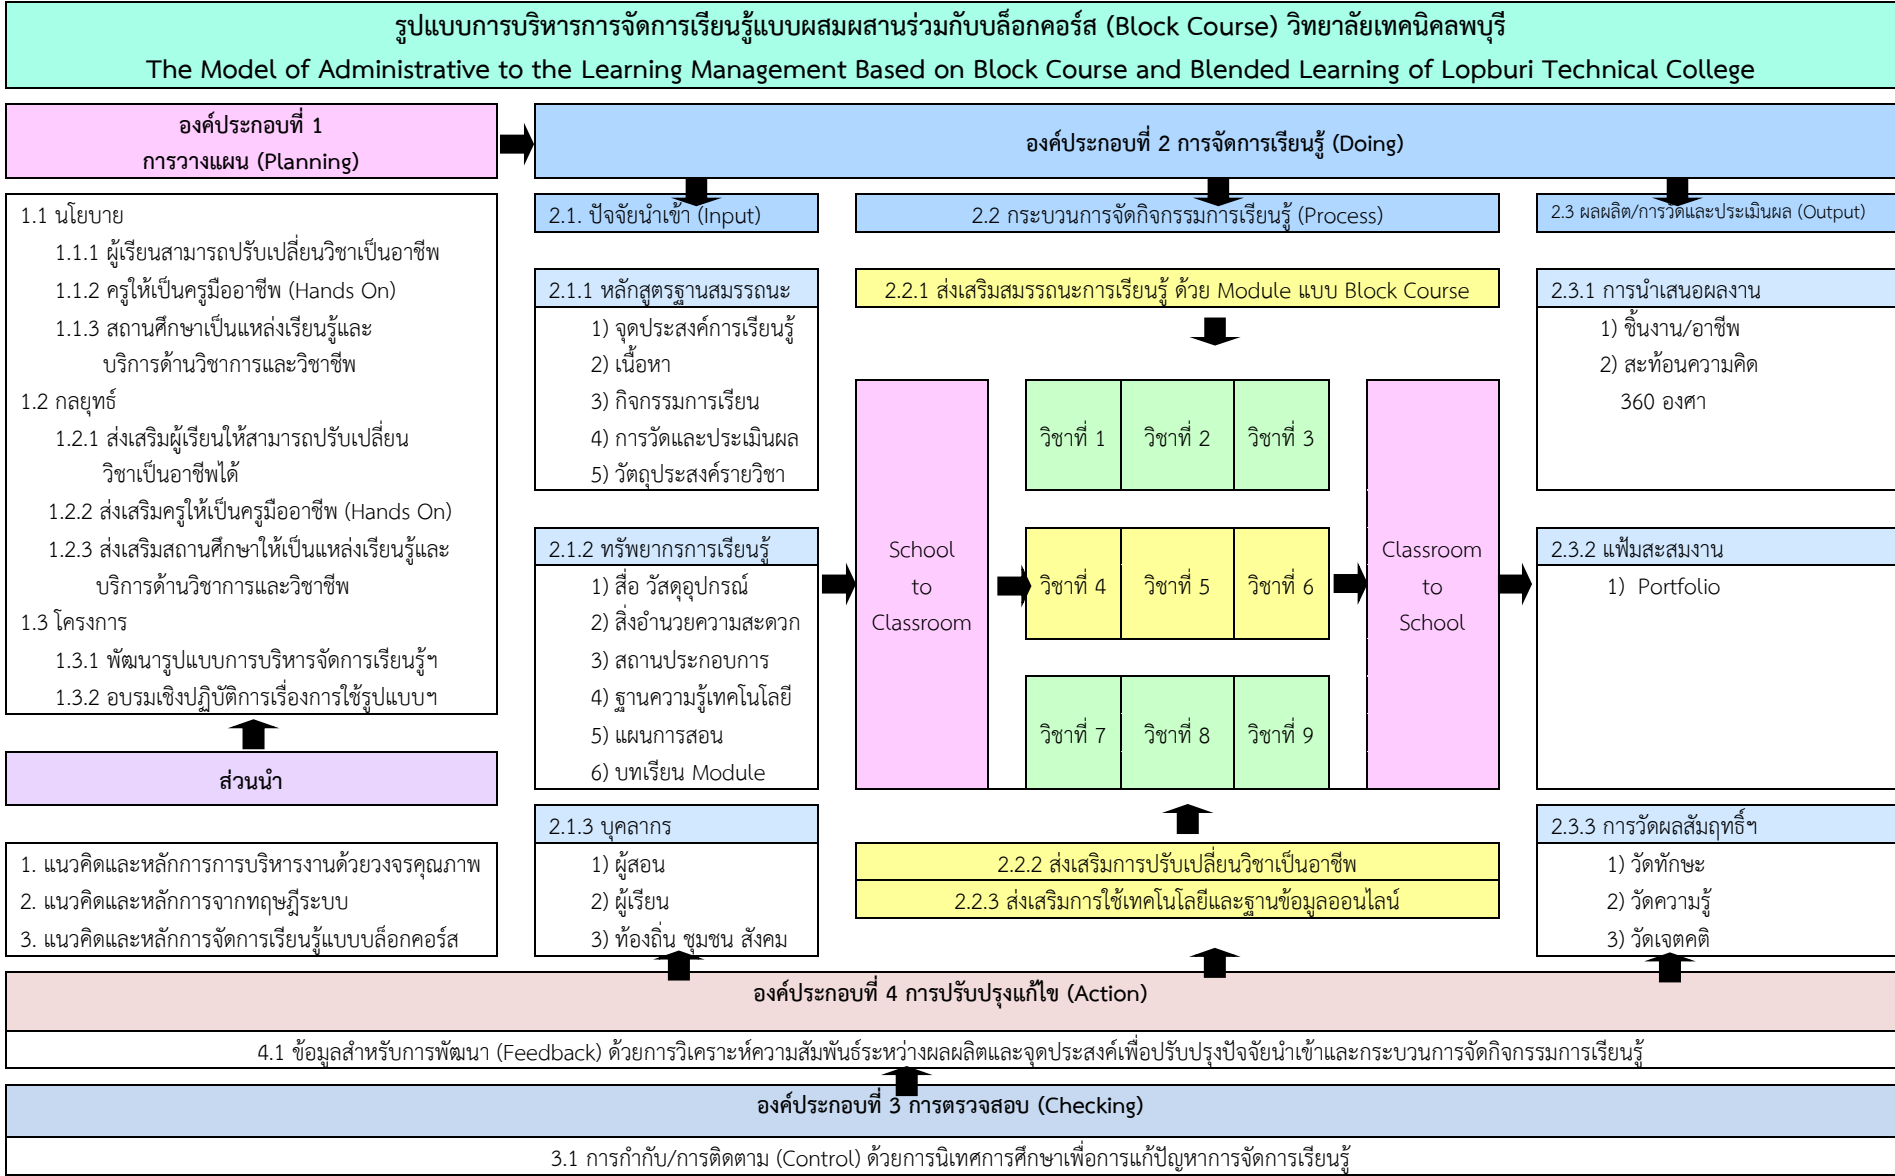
รูปแบบการบริหารการจัดการเรียนรู้แบบผสมผสานร่วมกับบล็อกคอร์ส (Block Course) วิทยาลัยเทคนิคลพบุรี
The Model of Administrative to the Learning Management Based on Block Course and Blended Learning of Lopburi Technical College

องค์ประกอบที่ 1
การวางแผน (Planning)

1.1 นโยบาย
1.1.1 ผู้เรียนสามารถปรับเปลี่ยนวิชาเป็นอาชีพ
1.1.2 ครูให้เป็นครูมืออาชีพ (Hands On)
1.1.3 สถานศึกษาเป็นแหล่งเรียนรู้และบริการด้านวิชาการและวิชาชีพ
1.2 กลยุทธ์
1.2.1 ส่งเสริมผู้เรียนให้สามารถปรับเปลี่ยนวิชาเป็นอาชีพได้
1.2.2 ส่งเสริมครูให้เป็นครูมืออาชีพ (Hands On)
1.2.3 ส่งเสริมสถานศึกษาให้เป็นแหล่งเรียนรู้และบริการด้านวิชาการและวิชาชีพ
1.3 โครงการ
1.3.1 พัฒนารูปแบบการบริหารจัดการเรียนรู้ฯ
1.3.2 อบรมเชิงปฏิบัติการเรื่องการใช้รูปแบบฯ

ส่วนนำ

1. แนวคิดและหลักการการบริหารงานด้วยวงจรคุณภาพ
2. แนวคิดและหลักการจากทฤษฎีระบบ
3. แนวคิดและหลักการจัดการเรียนรู้แบบบล็อกคอร์ส

องค์ประกอบที่ 2 การจัดการเรียนรู้ (Doing)

2.1. ปัจจัยนำเข้า (Input)

2.1.1 หลักสูตรฐานสมรรถนะ
1) จุดประสงค์การเรียนรู้
2) เนื้อหา
3) กิจกรรมการเรียน
4) การวัดและประเมินผล
5) วัตถุประสงค์รายวิชา

2.1.2 ทรัพยากรการเรียนรู้
1) สื่อ วัสดุอุปกรณ์
2) สิ่งอำนวยความสะดวก
3) สถานประกอบการ
4) ฐานความรู้เทคโนโลยี
5) แผนการสอน
6) บทเรียน Module

2.1.3 บุคลากร
1) ผู้สอน
2) ผู้เรียน
3) ท้องถิ่น ชุมชน สังคม

2.2 กระบวนการจัดกิจกรรมการเรียนรู้ (Process)

2.2.1 ส่งเสริมสมรรถนะการเรียนรู้ ด้วย Module แบบ Block Course

School to Classroom

| วิชาที่ 1 | วิชาที่ 2 | วิชาที่ 3 |
|---|---|---|
| วิชาที่ 4 | วิชาที่ 5 | วิชาที่ 6 |
| วิชาที่ 7 | วิชาที่ 8 | วิชาที่ 9 |

Classroom to School

2.2.2 ส่งเสริมการปรับเปลี่ยนวิชาเป็นอาชีพ
2.2.3 ส่งเสริมการใช้เทคโนโลยีและฐานข้อมูลออนไลน์

2.3 ผลผลิต/การวัดและประเมินผล (Output)

2.3.1 การนำเสนอผลงาน
1) ชิ้นงาน/อาชีพ
2) สะท้อนความคิด 360 องศา

2.3.2 แฟ้มสะสมงาน
1) Portfolio

2.3.3 การวัดผลสัมฤทธิ์ฯ
1) วัดทักษะ
2) วัดความรู้
3) วัดเจตคติ

องค์ประกอบที่ 4 การปรับปรุงแก้ไข (Action)

4.1 ข้อมูลสำหรับการพัฒนา (Feedback) ด้วยการวิเคราะห์ความสัมพันธ์ระหว่างผลผลิตและจุดประสงค์เพื่อปรับปรุงปัจจัยนำเข้าและกระบวนการจัดกิจกรรมการเรียนรู้

องค์ประกอบที่ 3 การตรวจสอบ (Checking)

3.1 การกำกับ/การติดตาม (Control) ด้วยการนิเทศการศึกษาเพื่อการแก้ปัญหาการจัดการเรียนรู้